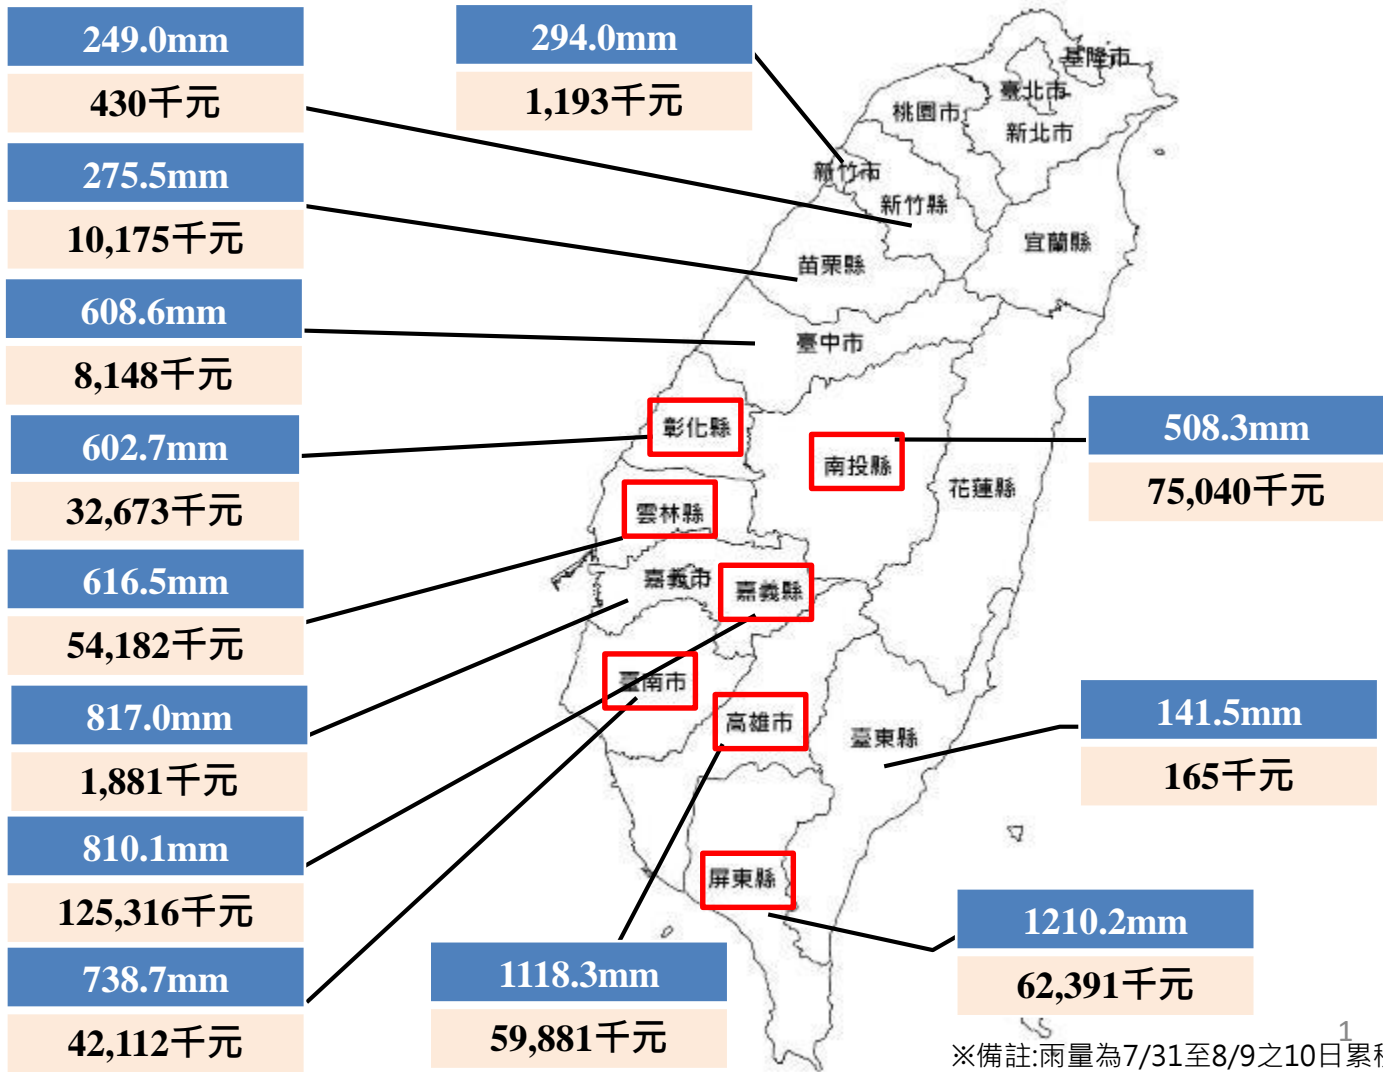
249.0mm
430千元

294.0mm
1,193千元

275.5mm
10,175千元

608.6mm
8,148千元

602.7mm
32,673千元

616.5mm
54,182千元

817.0mm
1,881千元

810.1mm
125,316千元

738.7mm
42,112千元

基隆市
臺北市
桃園市
新北市
新竹市
新竹縣
宜蘭縣
苗栗縣
臺中市
彰化縣
南投縣
花蓮縣
雲林縣
嘉義市
嘉義縣
臺南市
高雄市
臺東縣
屏東縣

508.3mm
75,040千元

141.5mm
165千元

1210.2mm
62,391千元

1118.3mm
59,881千元

1

※備註:雨量為7/31至8/9之10日累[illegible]